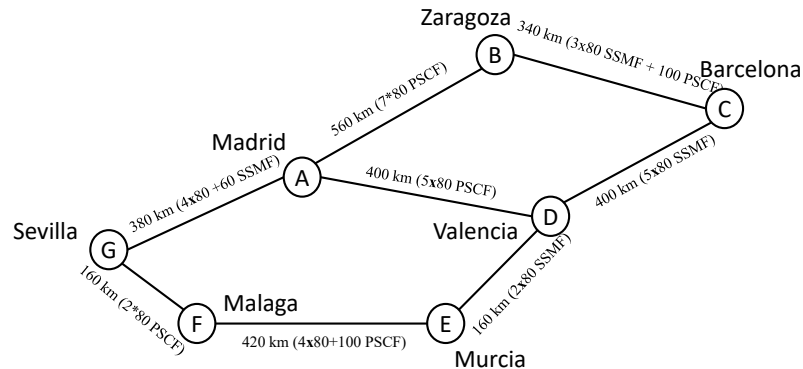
Zaragoza
B
340 km (3x80 SSMF + 100 PSCF)
Barcelona
C
Madrid
560 km (7*80 PSCF)
A
400 km (5x80 PSCF)
400 km (5x80 SSMF)
D
Valencia
Sevilla
380 km (4x80 +60 SSMF)
G
160 km (2*80 PSCF)
Malaga
F
420 km (4x80+100 PSCF)
E
160 km (2x80 SSMF)
Murcia